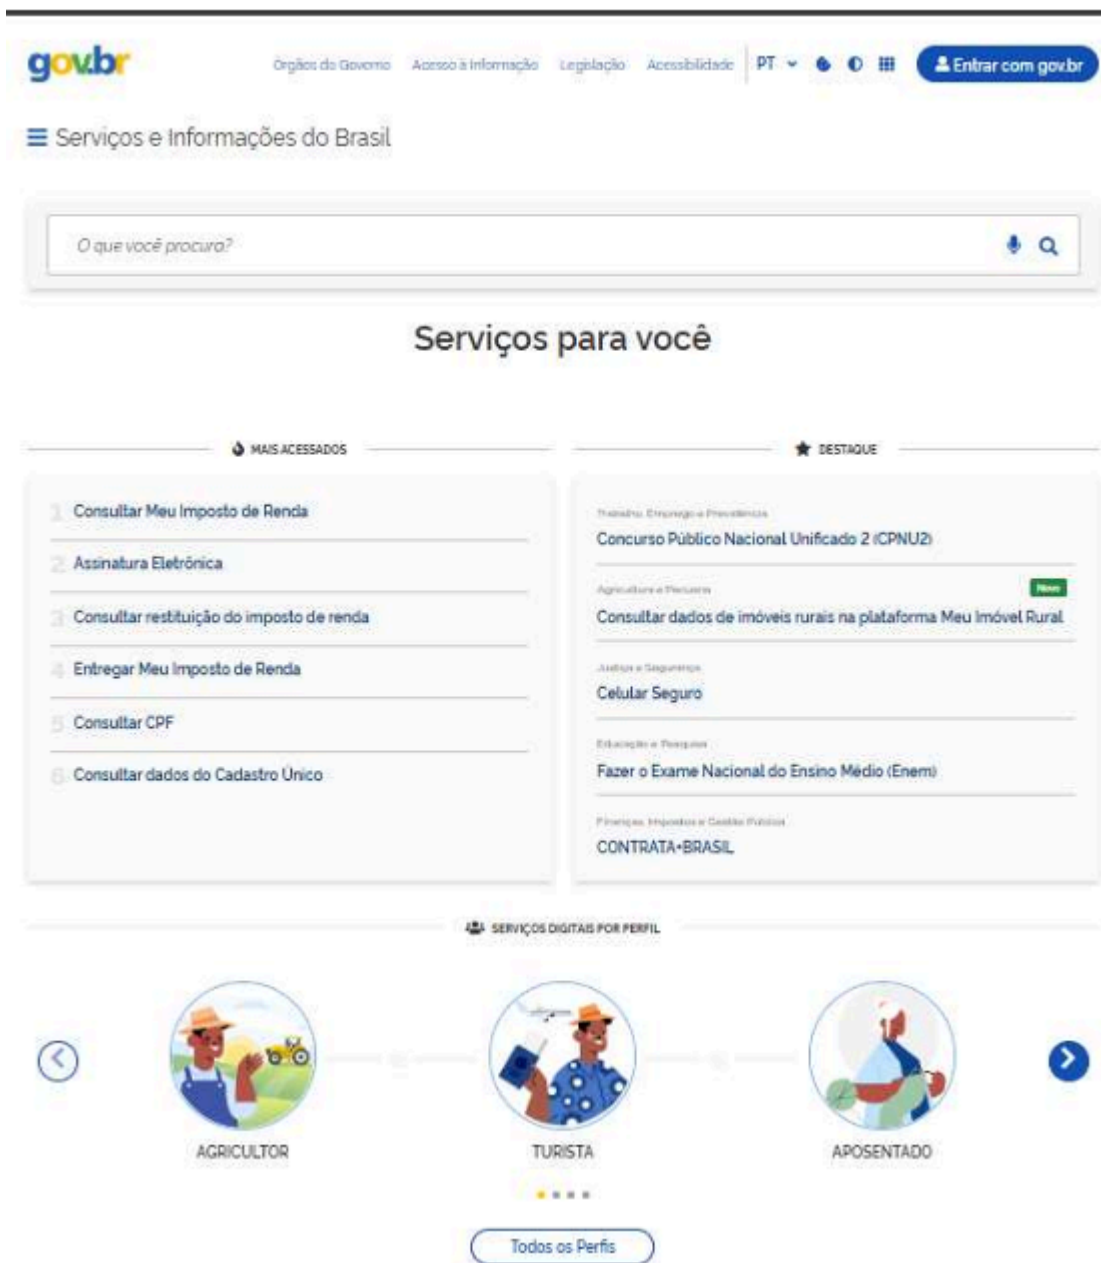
gov.br

Órgãos do Governo Acesso à Informação Legislação Acessibilidade PT Entrar com gov.br

Serviços e Informações do Brasil

O que você procura?

Serviços para você

MAIS ACESSADOS

1 Consultar Meu Imposto de Renda

2 Assinatura Eletrônica

3 Consultar restituição do imposto de renda

4 Entregar Meu Imposto de Renda

5 Consultar CPF

6 Consultar dados do Cadastro Único

DESTAQUE

Trabalho, Emprego e Previdência
Concurso Público Nacional Unificado 2 (CPNU2)

Agricultura e Pecuária
Novo
Consultar dados de imóveis rurais na plataforma Meu Imóvel Rural

Justiça e Segurança
Celular Seguro

Educação e Pesquisa
Fazer o Exame Nacional do Ensino Médio (Enem)

Finanças, Impostos e Gestão Pública
CONTRATA+BRASIL

SERVIÇOS DIGITAIS POR PERFIL

AGRICULTOR

TURISTA

APOSENTADO

Todos os Perfis